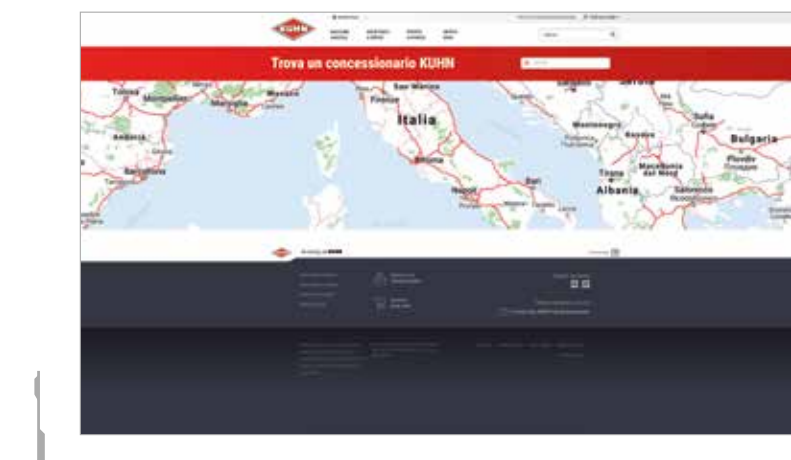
KUHN

Trova un concessionario KUHN

Torino
Montpellier
Marseille
Monaco
Andorra
Barcelona
Firenze
San Marino
Italia
Roma
Napoli
Bari
Montenegro
Kosovo
Tirana
Albania
Macedonia del Nord
Sofia
Bulgaria
Plovdiv
Saloniki

KUHN